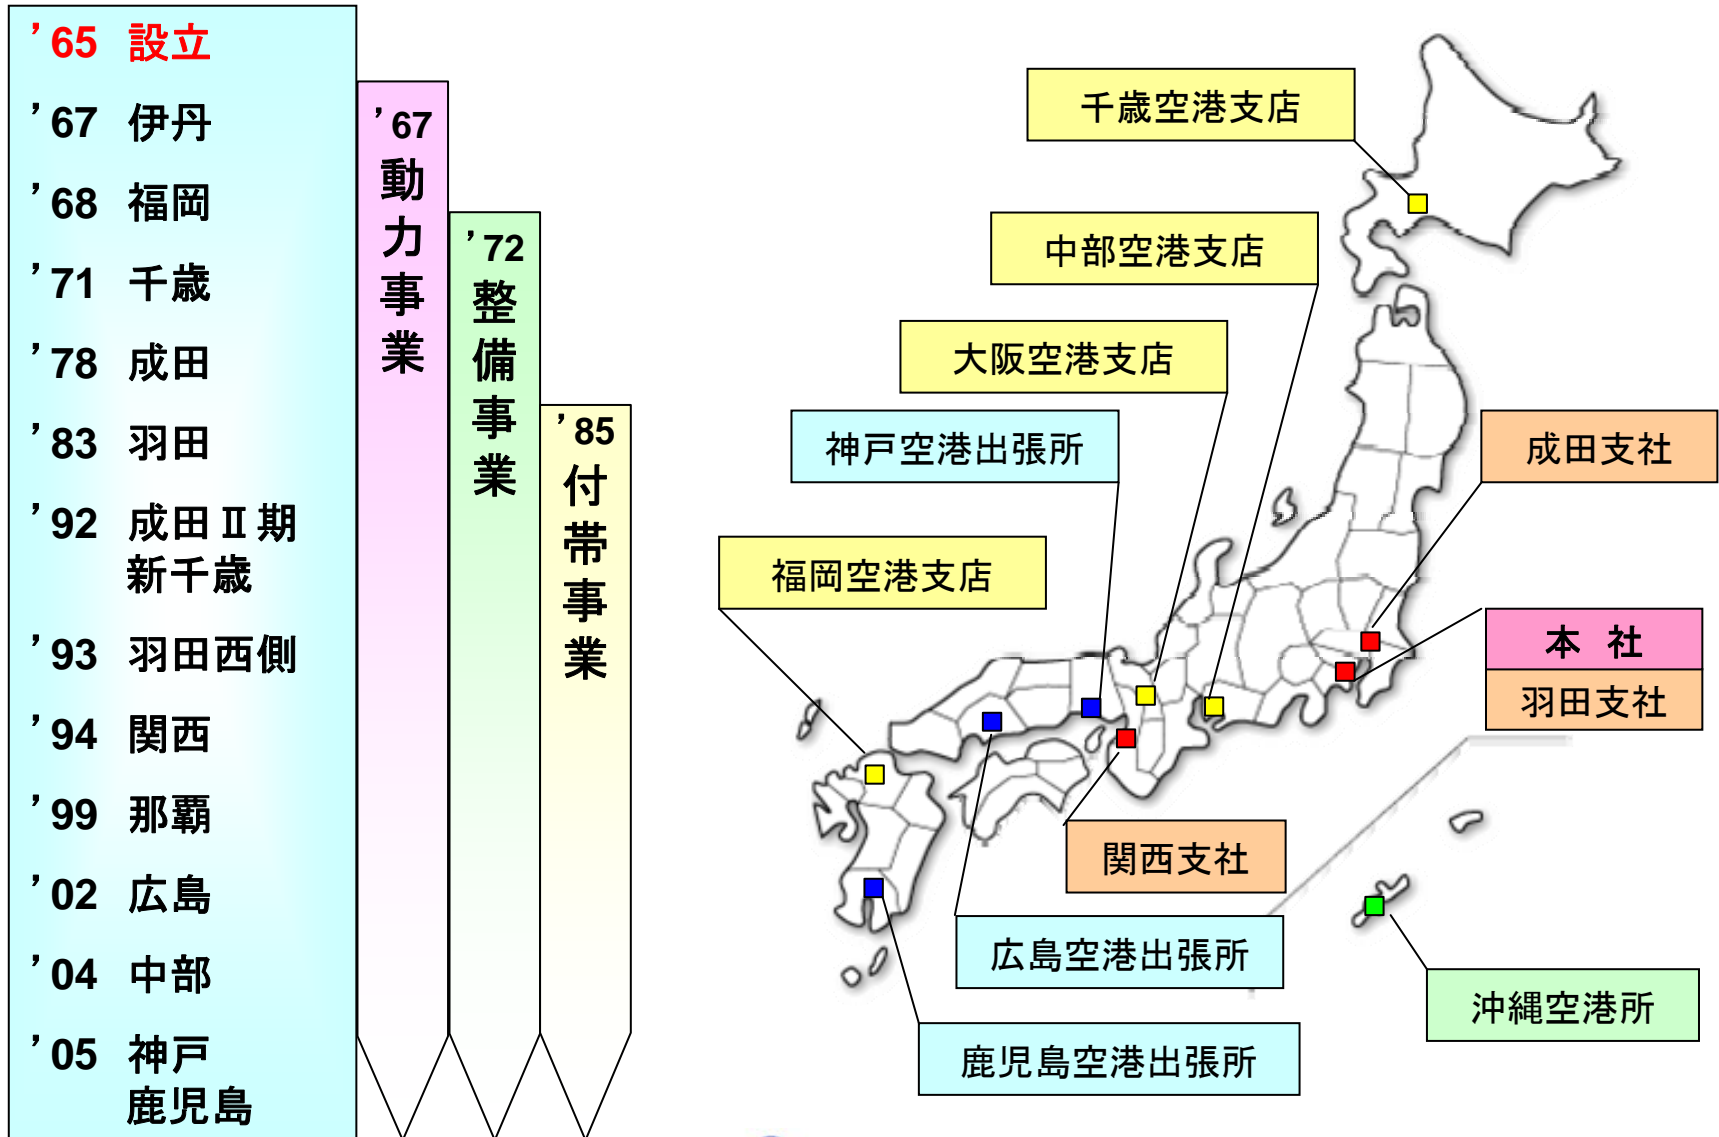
’65 設立
’67 伊丹
’68 福岡
’71 千歳
’78 成田
’83 羽田
’92 成田Ⅱ期
新千歳
’93 羽田西側
’94 関西
’99 那覇
’02 広島
’04 中部
’05 神戸
鹿児島

’67 動力事業

’72 整備事業

’85 付帯事業

千歳空港支店

中部空港支店

大阪空港支店

神戸空港出張所

福岡空港支店

成田支社

本 社
羽田支社

関西支社

広島空港出張所

沖縄空港所

鹿児島空港出張所